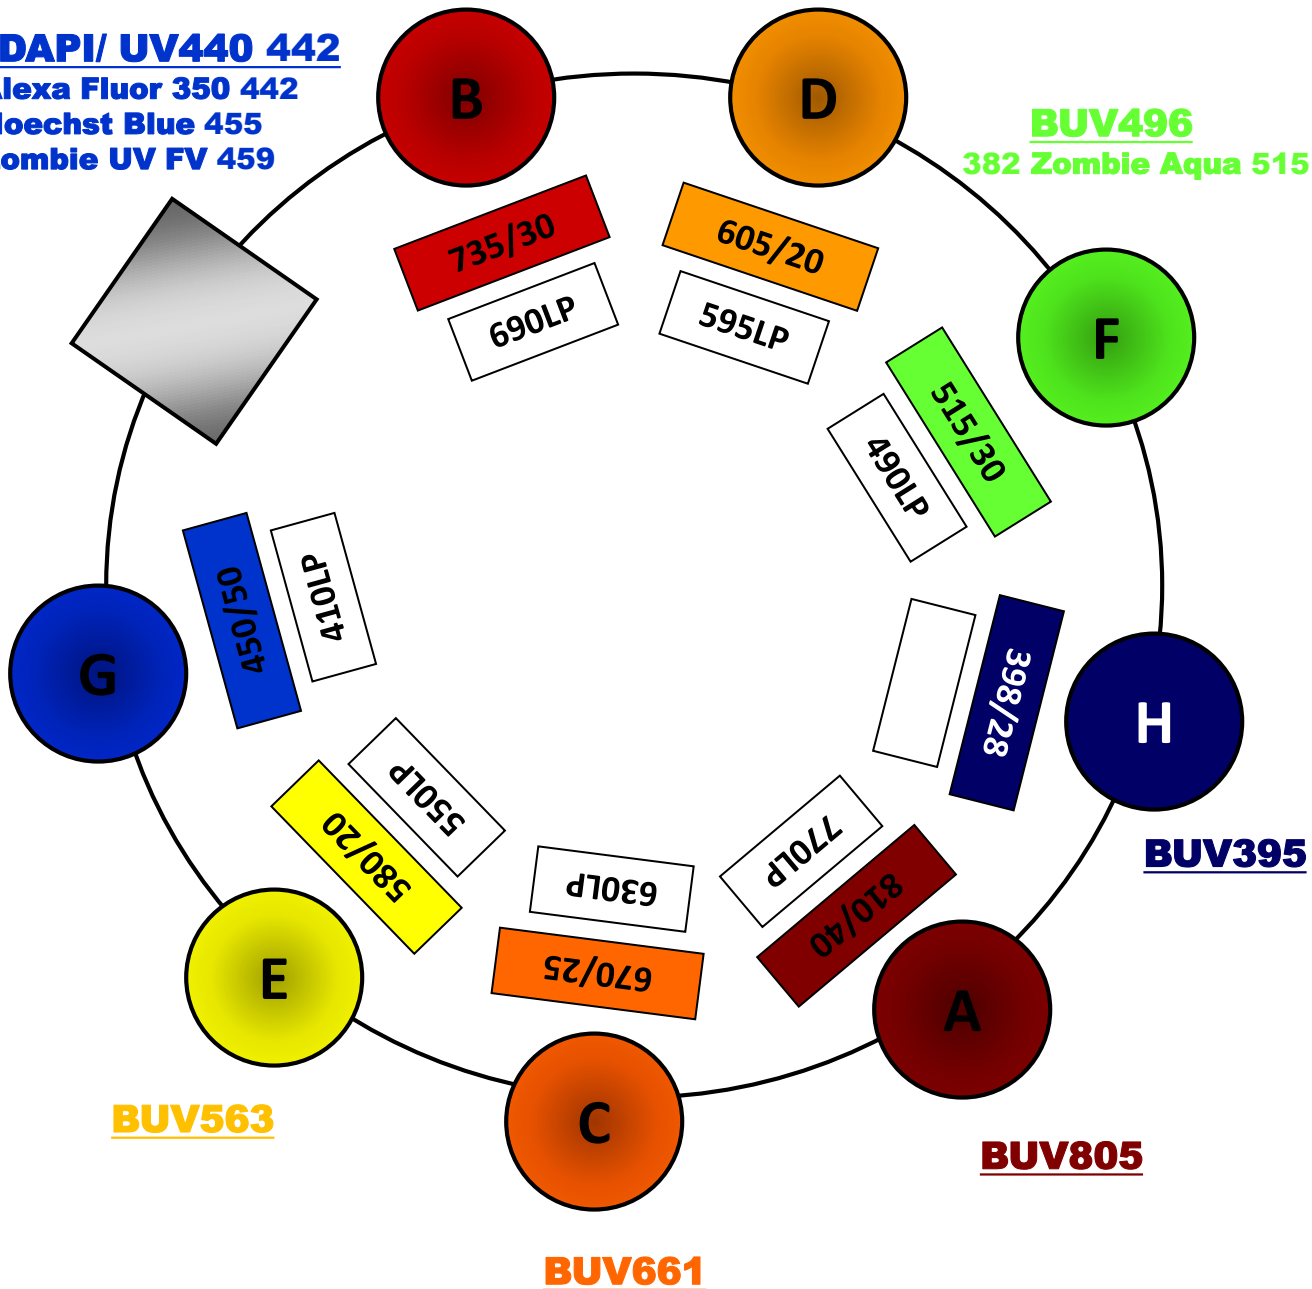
DAPI/ UV440 442
lexa Fluor 350 442
loechst Blue 455
ombie UV FV 459

B

D

BUV496
382 Zombie Aqua 515

735/30
690LP

605/20
595LP

F

515/30
490LP

450/50
410LP

G

398/28

H

BUV395

550LP
580/20

630LP
670/25

770LP
810/40

E

A

C

BUV563

BUV805

BUV661